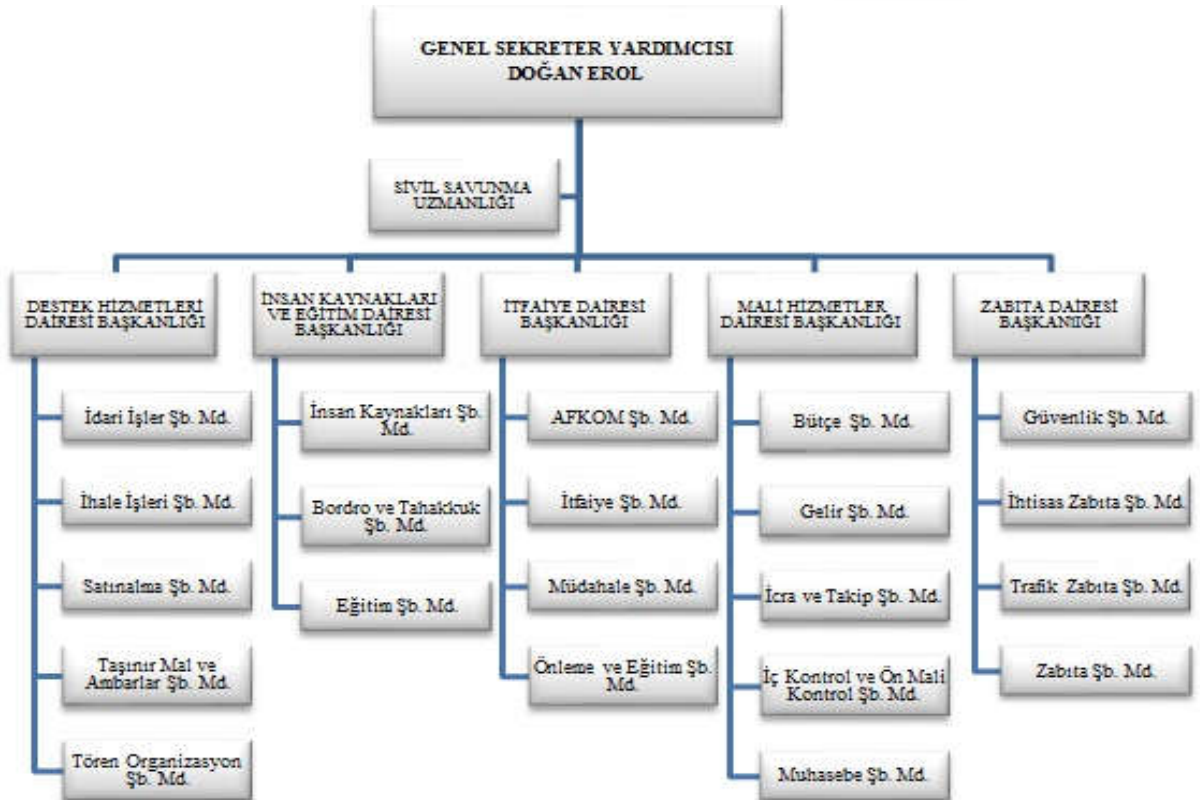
GENEL SEKRETER YARDIMCISI
DOĞAN EROL

SİVİL SAVUNMA UZMANLIĞI

DESTEK HİZMETLERİ DAİRESİ BAŞKANLIĞI

İdari İşler Şb. Md.

İhale İşleri Şb. Md.

Satınalma Şb. Md.

Taşınır Mal ve Ambarlar Şb. Md.

Tören Organizasyon Şb. Md.

İNSAN KAYNAKLARI VE EĞİTİM DAİRESİ BAŞKANLIĞI

İnsan Kaynakları Şb. Md.

Bordro ve Tahakkuk Şb. Md.

Eğitim Şb. Md.

İTFAİYE DAİRESİ BAŞKANLIĞI

AFKOM Şb. Md.

İtfaiye Şb. Md.

Müdahale Şb. Md.

Önleme ve Eğitim Şb. Md.

MALİ HİZMETLER DAİRESİ BAŞKANLIĞI

Bütçe Şb. Md.

Gelir Şb. Md.

İcra ve Takip Şb. Md.

İç Kontrol ve Ön Mali Kontrol Şb. Md.

Muhasebe Şb. Md.

ZABITA DAİRESİ BAŞKANIĞI

Güvenlik Şb. Md.

İhtisas Zabıta Şb. Md.

Trafik Zabıta Şb. Md.

Zabıta Şb. Md.